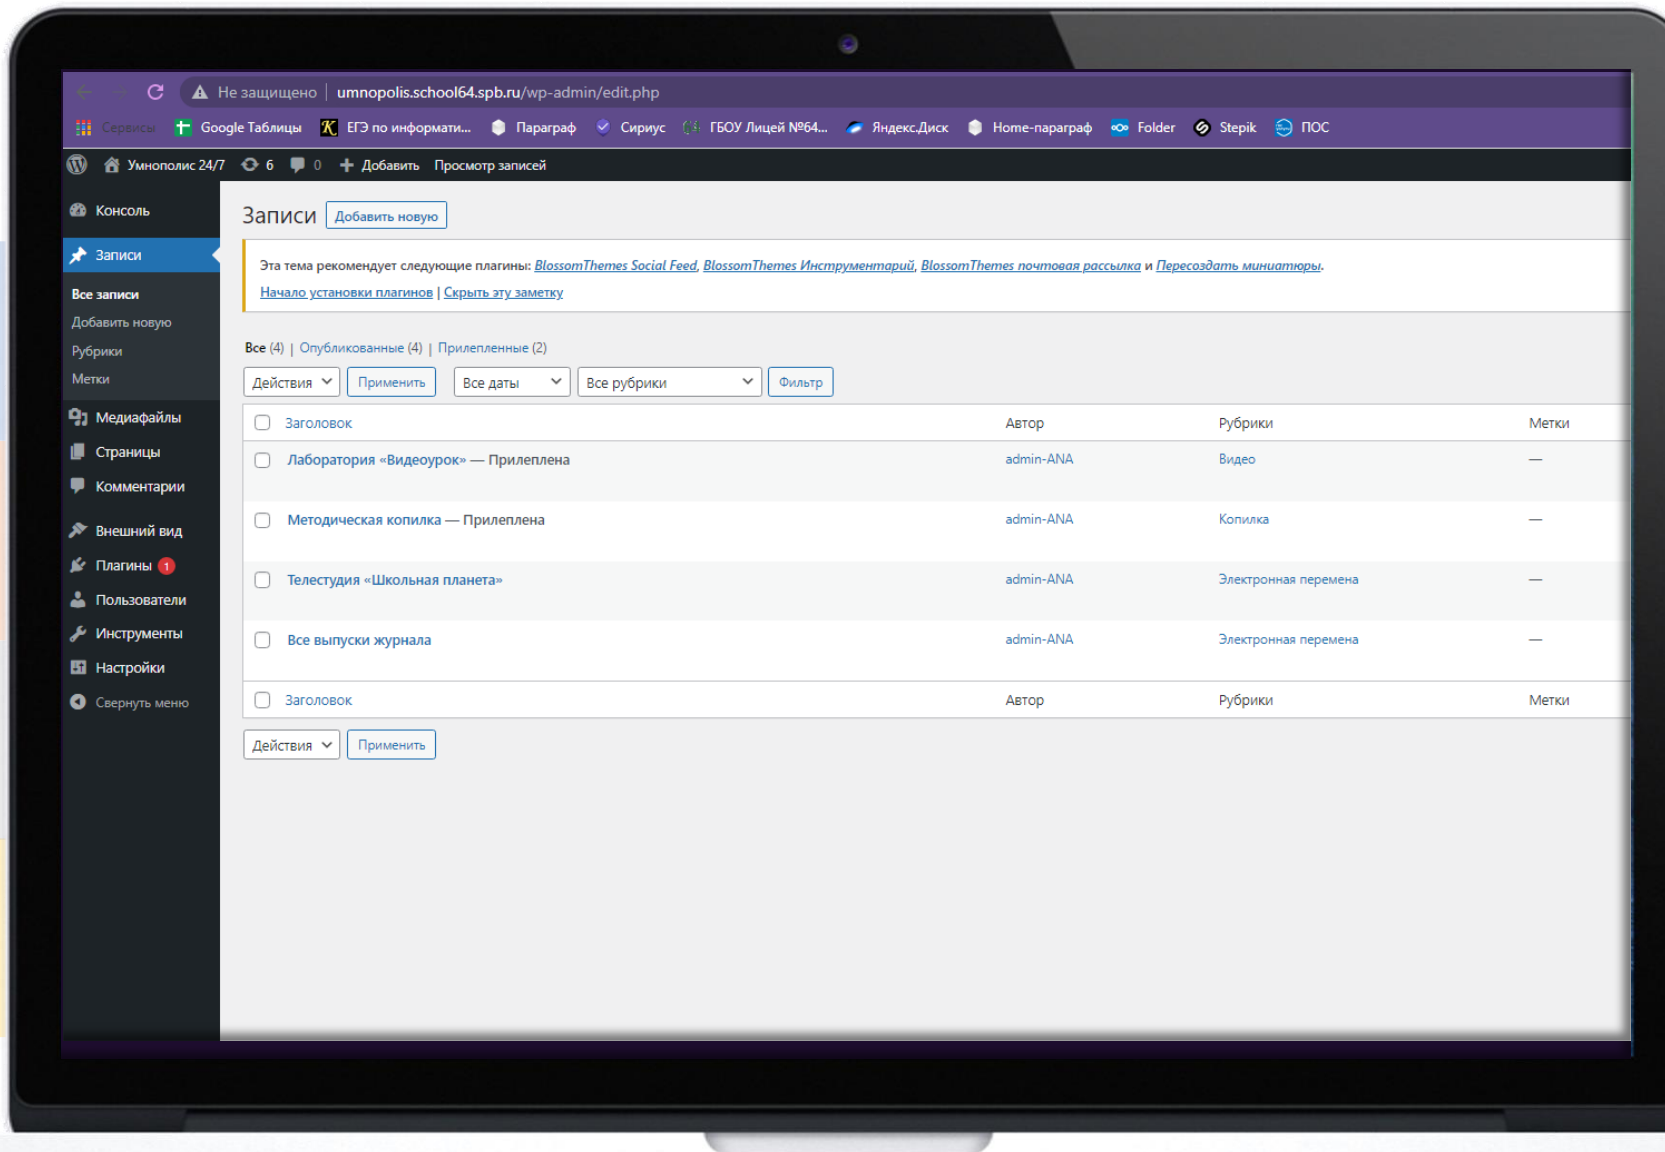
Не защищено | umnopolis.school64.spb.ru/wp-admin/edit.php

Сервисы Google Таблицы ЕГЭ по информати... Параграф Сириус ГБОУ Лицей №64... Яндекс.Диск Home-параграф Folder Stepik ПОС

Умнополис 24/7 6 0 Добавить Просмотр записей

Консоль
Записи
Все записи
Добавить новую
Рубрики
Метки
Медиафайлы
Страницы
Комментарии
Внешний вид
Плагины 1
Пользователи
Инструменты
Настройки
Свернуть меню

Записи Добавить новую

Эта тема рекомендует следующие плагины: BlossomThemes Social Feed, BlossomThemes Инструментарий, BlossomThemes почтовая рассылка и Пересоздать миниатюры.
Начало установки плагинов | Скрыть эту заметку

Все (4) | Опубликованные (4) | Прилепленные (2)

Действия Применить Все даты Все рубрики Фильтр

| Заголовок | Автор | Рубрики | Метки |
|---|---|---|---|
| Лаборатория «Видеоурок» — Прилеплена | admin-ANA | Видео | — |
| Методическая копилка — Прилеплена | admin-ANA | Копилка | — |
| Телестудия «Школьная планета» | admin-ANA | Электронная перемена | — |
| Все выпуски журнала | admin-ANA | Электронная перемена | — |
| Заголовок | Автор | Рубрики | Метки |

Действия Применить